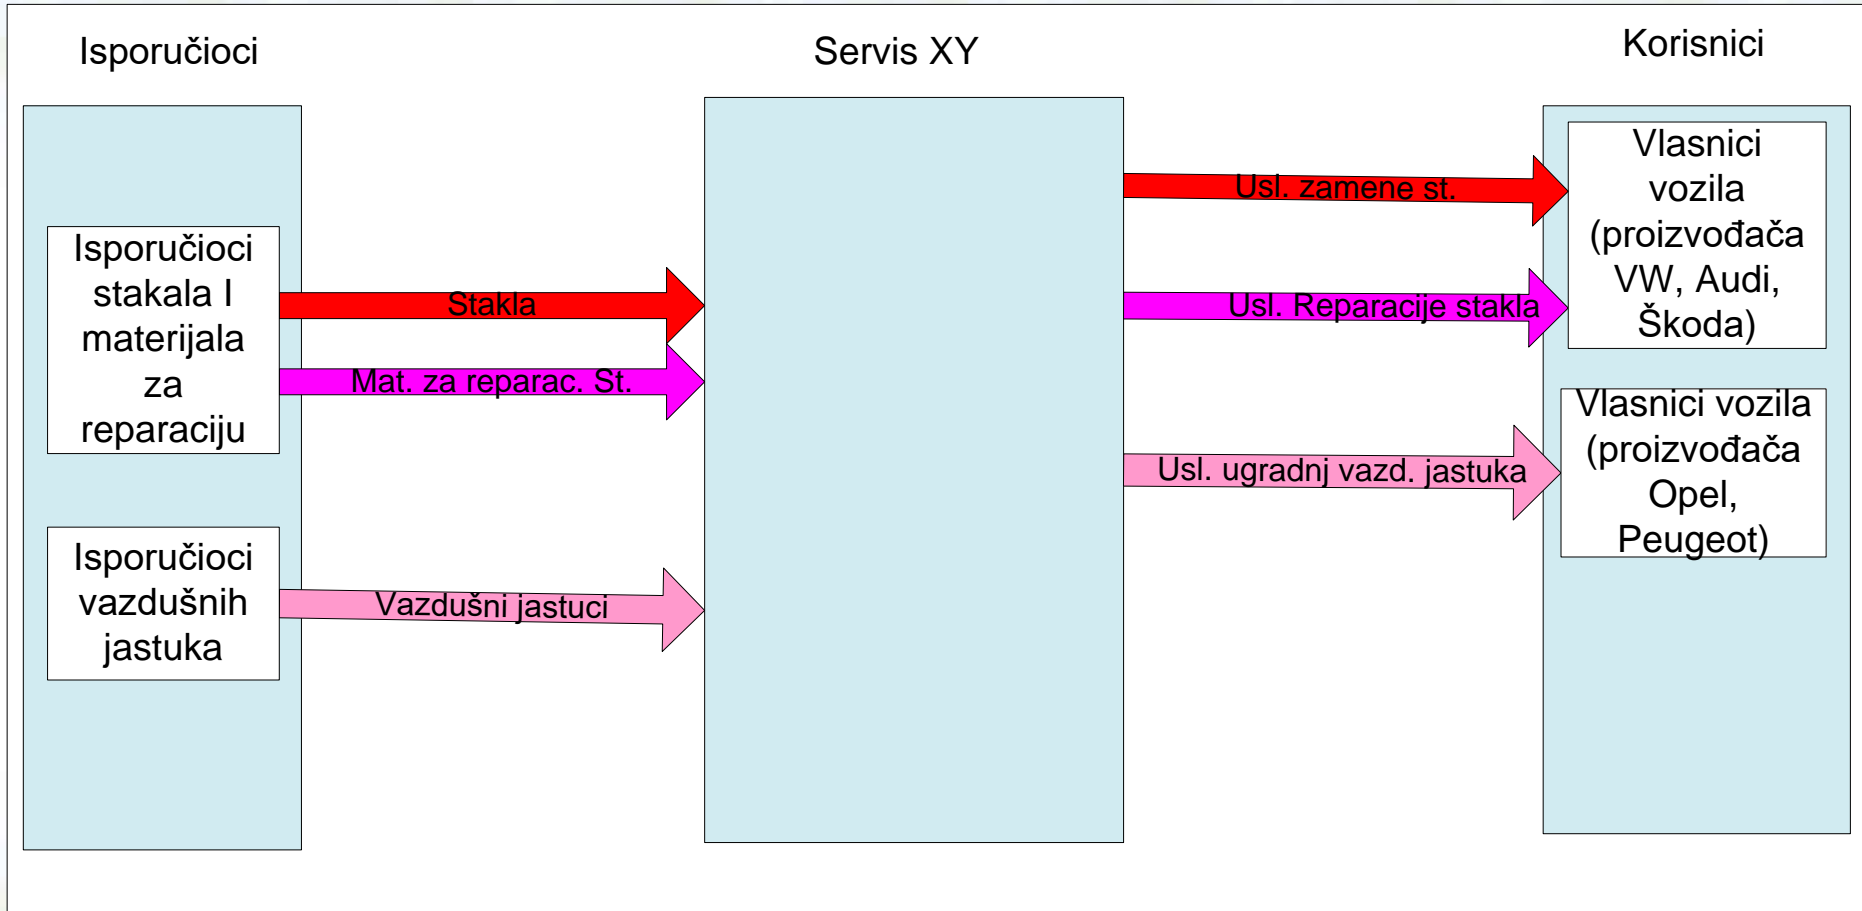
Isporučioci

Servis XY

Korisnici

Isporučioci stakala I materijala za reparaciju

Stakla

Mat. za reparac. St.

Isporučioci vazdušnih jastuka

Vazdušni jastuci

Usl. zamene st.

Usl. Reparacije stakla

Usl. ugradnj vazd. jastuka

Vlasnici vozila (proizvođača VW, Audi, Škoda)

Vlasnici vozila (proizvođača Opel, Peugeot)